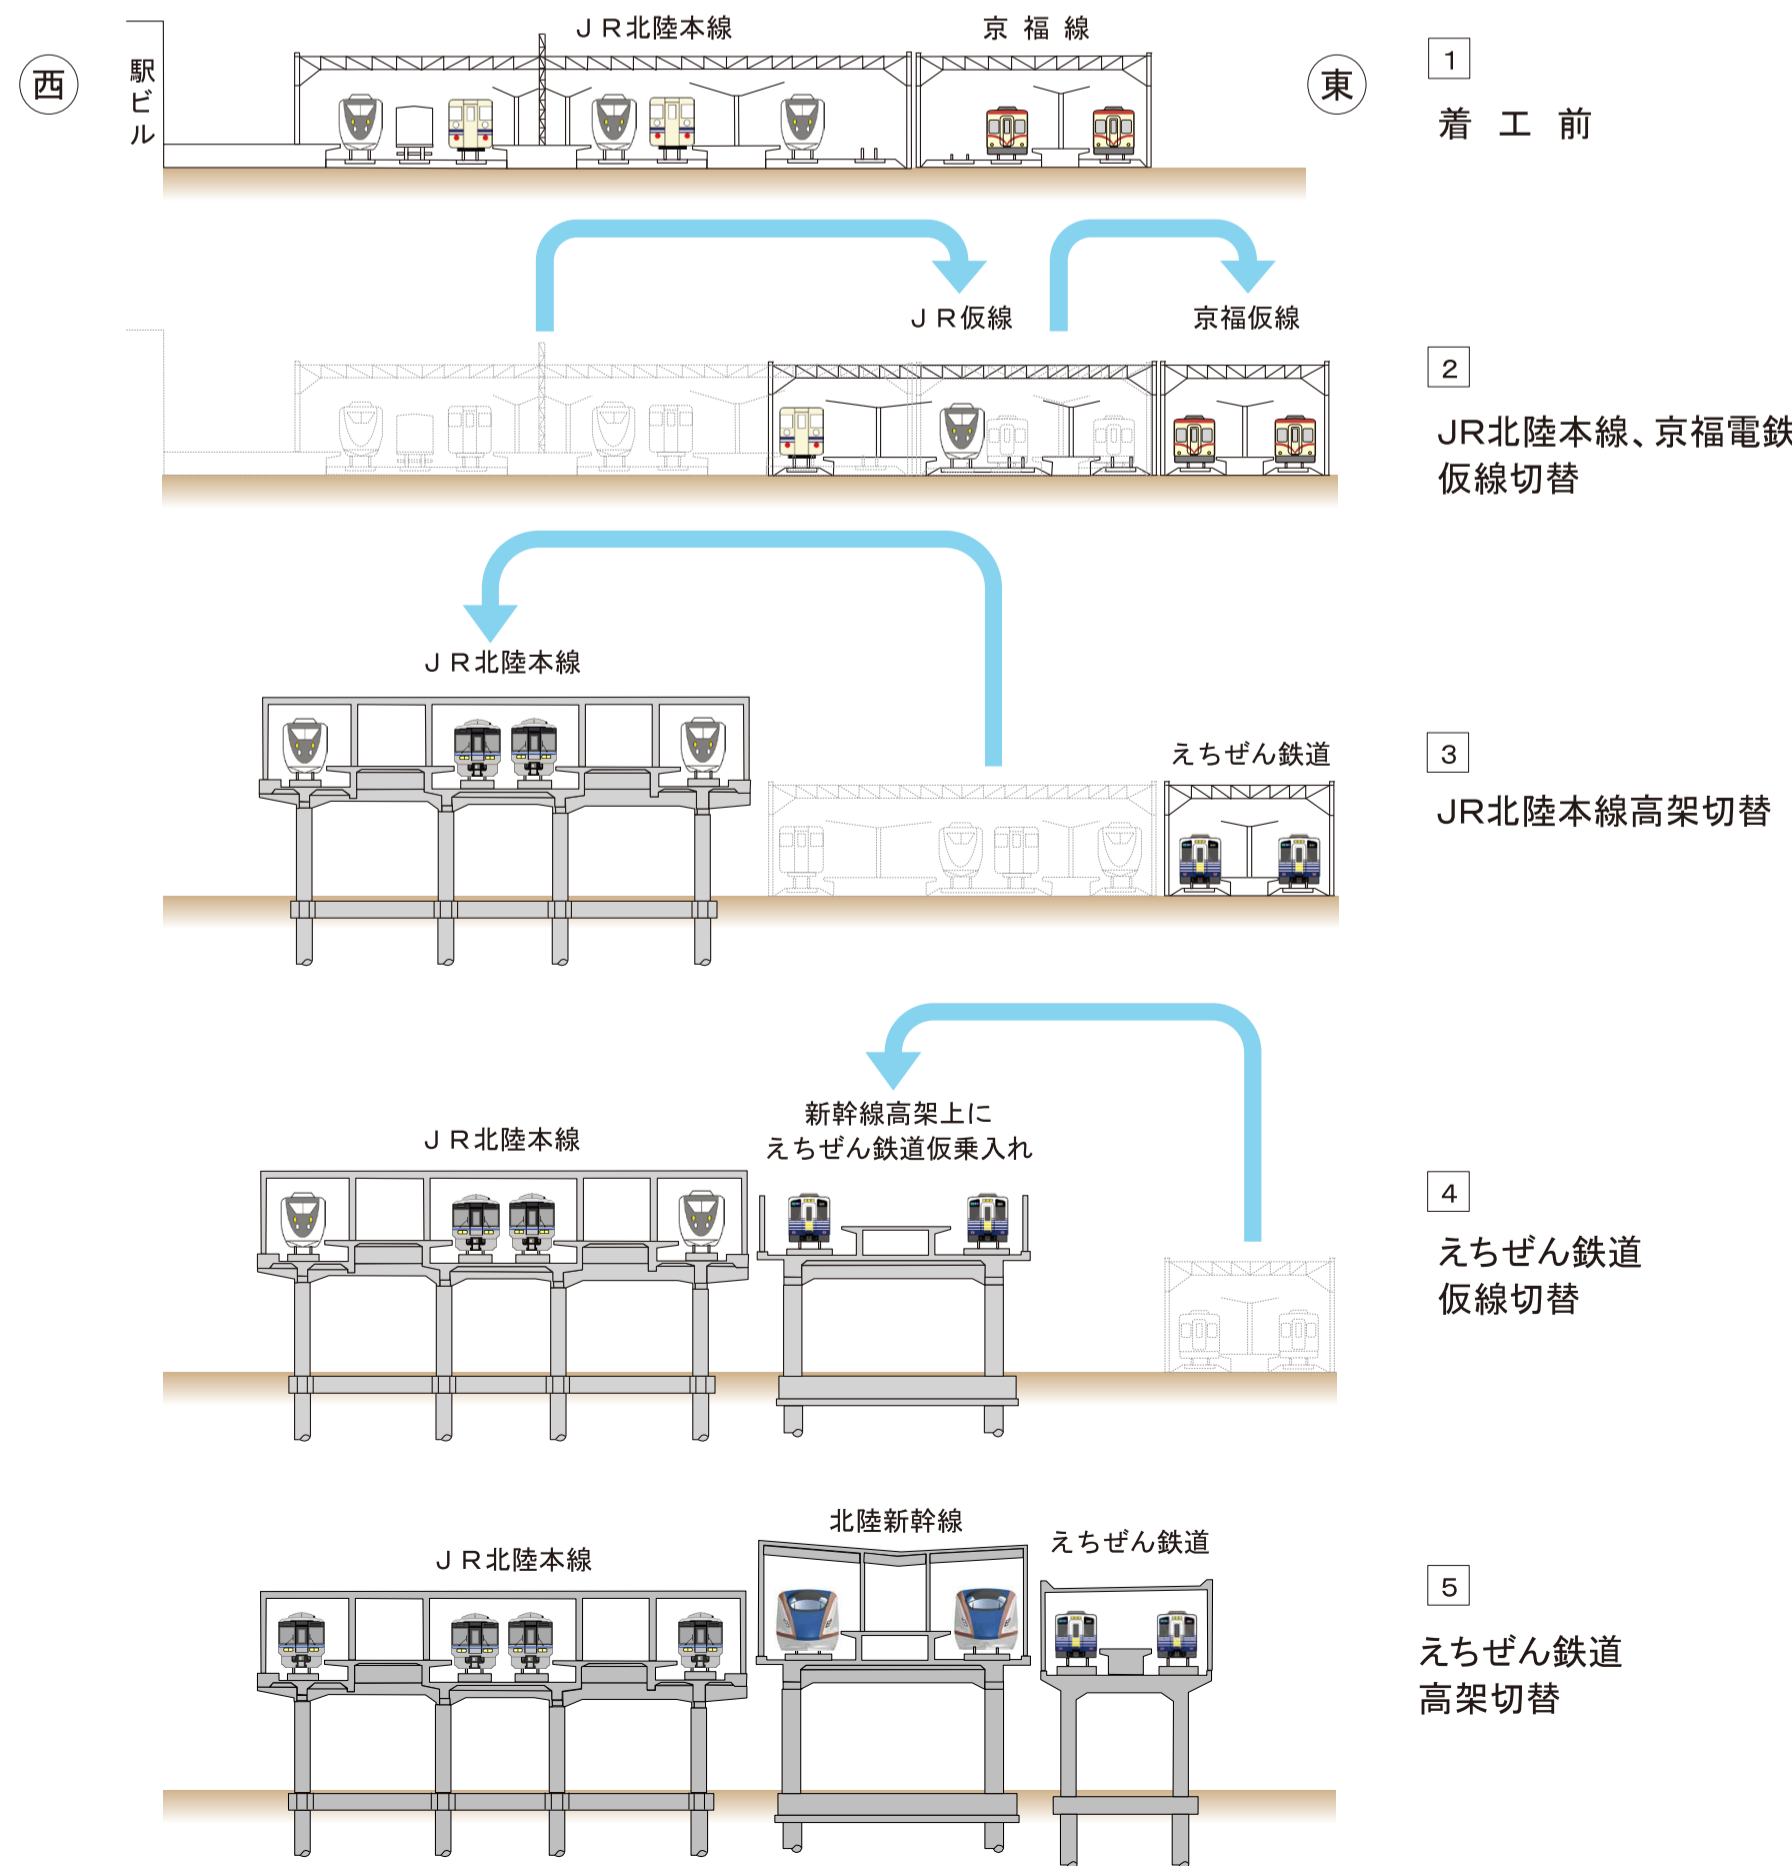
西

駅ビル

ＪＲ北陸本線

京 福 線

東

1

着 工 前

ＪＲ仮線

京福仮線

2

JR北陸本線、京福電鉄

仮線切替

ＪＲ北陸本線

えちぜん鉄道

3

JR北陸本線高架切替

新幹線高架上に
えちぜん鉄道仮乗入れ

ＪＲ北陸本線

4

えちぜん鉄道
仮線切替

北陸新幹線

えちぜん鉄道

ＪＲ北陸本線

5

えちぜん鉄道
高架切替